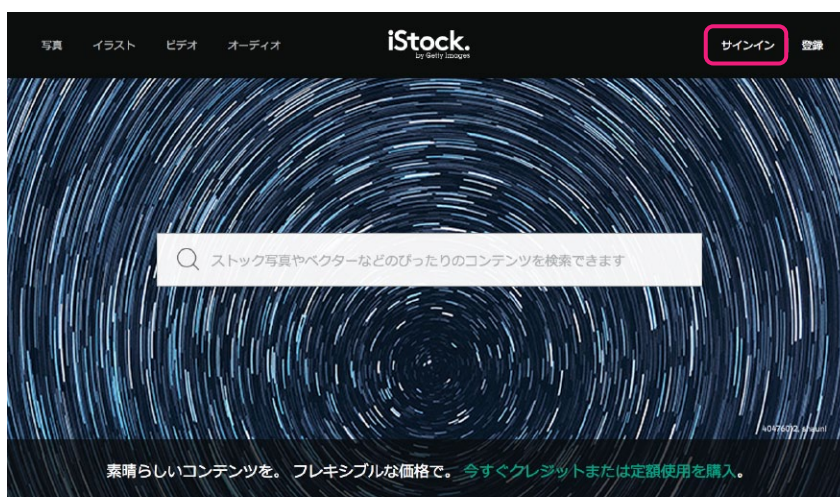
写真 イラスト ビデオ オーディオ

iStock. by Getty Images

サインイン 登録

ストック写真やベクターなどのぴったりのコンテンツを検索できます

404760X2 shaun!

素晴らしいコンテンツを。 フレキシブルな価格で。 今すぐクレジットまたは定額使用を購入。